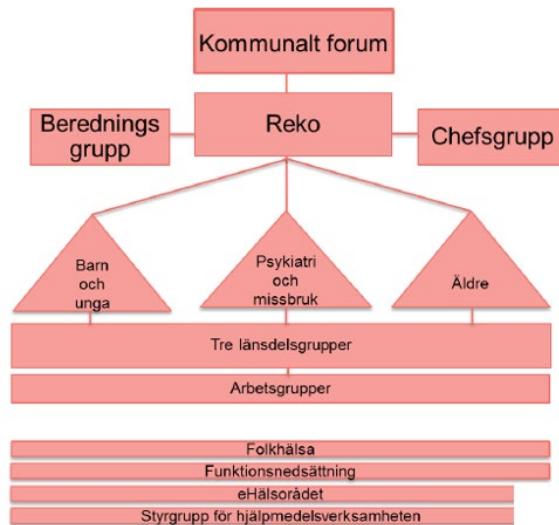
Kommunalt forum

Beredningsgrupp

Reko

Chefsgrupp

Barn och unga

Psykiatri och missbruk

Äldre

Tre länsdelsgrupper

Arbetsgrupper

Folkhälsa

Funktionsnedsättning

eHälsorådet

Styrgrupp för hjälpmedelsverksamheten